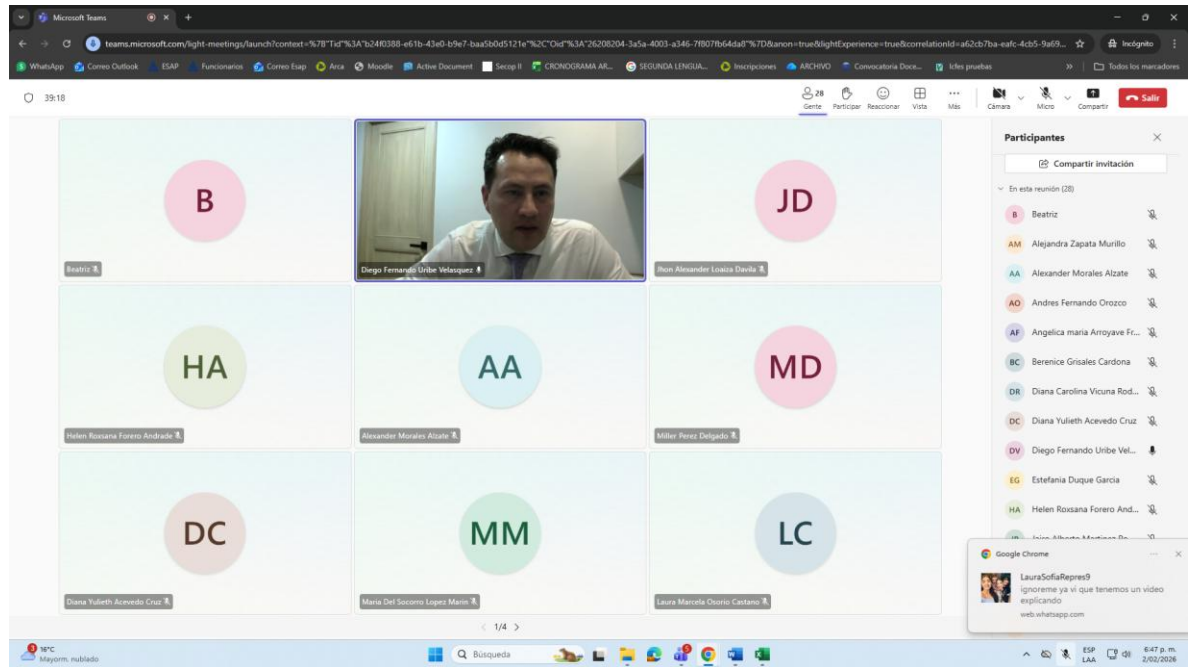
Microsoft Teams
teams.microsoft.com/light-meetings/launch?context=%7B"Tid"%3A"b24f0388-e61b-43e0-b9e7-baa5b0d5121e"%2C"Oid"%3A"26208204-3a5a-4003-a346-7f807fb64da8"%7D&anon=true&lightExperience=true&correlationId=a62cb7ba-eafc-4cb5-9a69...
Incógnito
WhatsApp Correo Outlook ESAP Funcionarios Correo Esap Arca Moodle Active Document Secop II CRONOGRAMA AR... SEGUNDA LENGUA... Inscripciones ARCHIVO Convocatoria Doce... Icfes pruebas
Todos los marcadores
39:18
28 Gente Participar Reaccionar Vista Más Cámara Micro Compartir Salir

B
Beatriz
Diego Fernando Uribe Velasquez
JD
Jhon Alexander Loaiza Davila
HA
Helen Roxsana Forero Andrade
AA
Alexander Morales Alzate
MD
Miller Perez Delgado
DC
Diana Yulieth Acevedo Cruz
MM
Maria Del Socorro Lopez Marin
LC
Laura Marcela Osorio Castano
1/4

Participantes
Compartir invitación
En esta reunión (28)
B Beatriz
AM Alejandra Zapata Murillo
AA Alexander Morales Alzate
AO Andres Fernando Orozco
AF Angelica maria Arroyave Fr...
BC Berenice Grisales Cardona
DR Diana Carolina Vicuna Rod...
DC Diana Yulieth Acevedo Cruz
DV Diego Fernando Uribe Vel...
EG Estefania Duque Garcia
HA Helen Roxsana Forero And...
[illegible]

Google Chrome
LauraSofiaRepres9
ignoreme ya vi que tenemos un video explicando
web.whatsapp.com

16°C
Mayorm. nublado
Búsqueda
ESP LAA
6:47 p. m.
2/02/2026